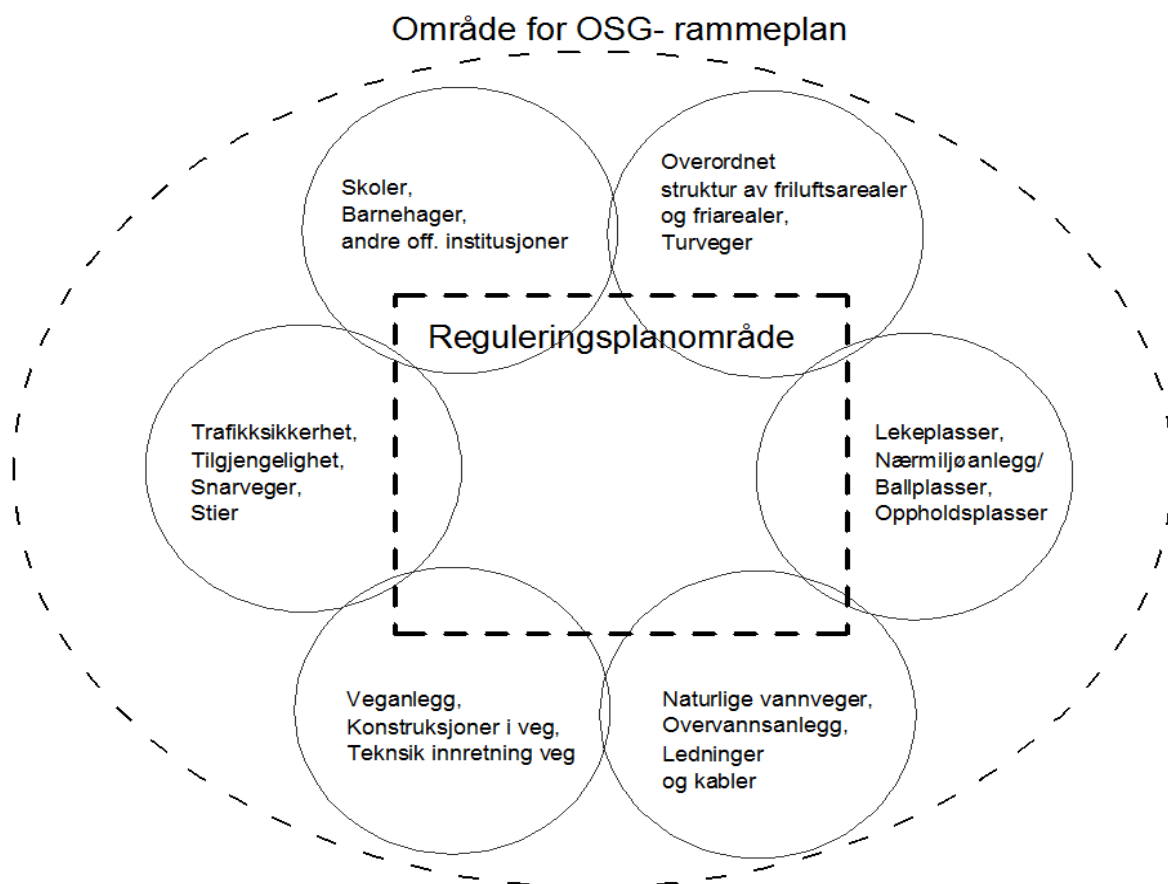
Område for OSG- rammeplan

Skoler,
Barnehager,
andre off. institusjoner

Overordnet
struktur av friluftsarealer
og friarealer,
Turveger

Reguleringsplanområde

Trafikksikkerhet,
Tilgjengelighet,
Snarveger,
Stier

Lekeplasser,
Nærmiljøanlegg/
Ballplasser,
Oppholdsplasser

Veganlegg,
Konstruksjoner i veg,
Teknsik innretning veg

Naturlige vannveger,
Overvannsanlegg,
Ledninger
og kabler